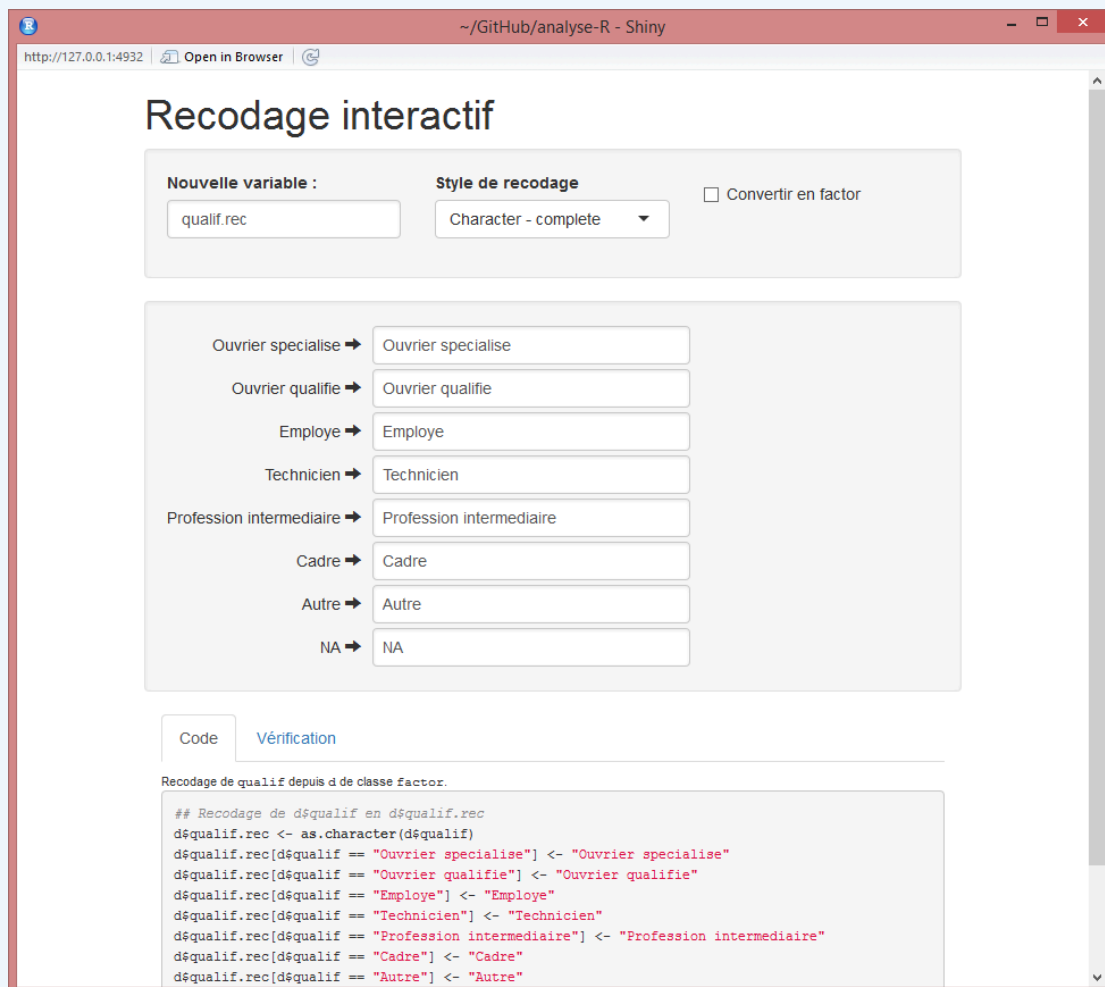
~/GitHub/analyse-R - Shiny

http://127.0.0.1:4932 | Open in Browser

Recodage interactif

Nouvelle variable :
qualif.rec

Style de recodage
Character - complete

Convertir en factor

Ouvrier specialise ➡ Ouvrier specialise
Ouvrier qualifie ➡ Ouvrier qualifie
Employe ➡ Employe
Technicien ➡ Technicien
Profession intermediaire ➡ Profession intermediaire
Cadre ➡ Cadre
Autre ➡ Autre
NA ➡ NA

Code | Vérification

Recodage de qualif depuis d de classe factor.

## Recodage de d$qualif en d$qualif.rec
d$qualif.rec <- as.character(d$qualif)
d$qualif.rec[d$qualif == "Ouvrier specialise"] <- "Ouvrier specialise"
d$qualif.rec[d$qualif == "Ouvrier qualifie"] <- "Ouvrier qualifie"
d$qualif.rec[d$qualif == "Employe"] <- "Employe"
d$qualif.rec[d$qualif == "Technicien"] <- "Technicien"
d$qualif.rec[d$qualif == "Profession intermediaire"] <- "Profession intermediaire"
d$qualif.rec[d$qualif == "Cadre"] <- "Cadre"
d$qualif.rec[d$qualif == "Autre"] <- "Autre"